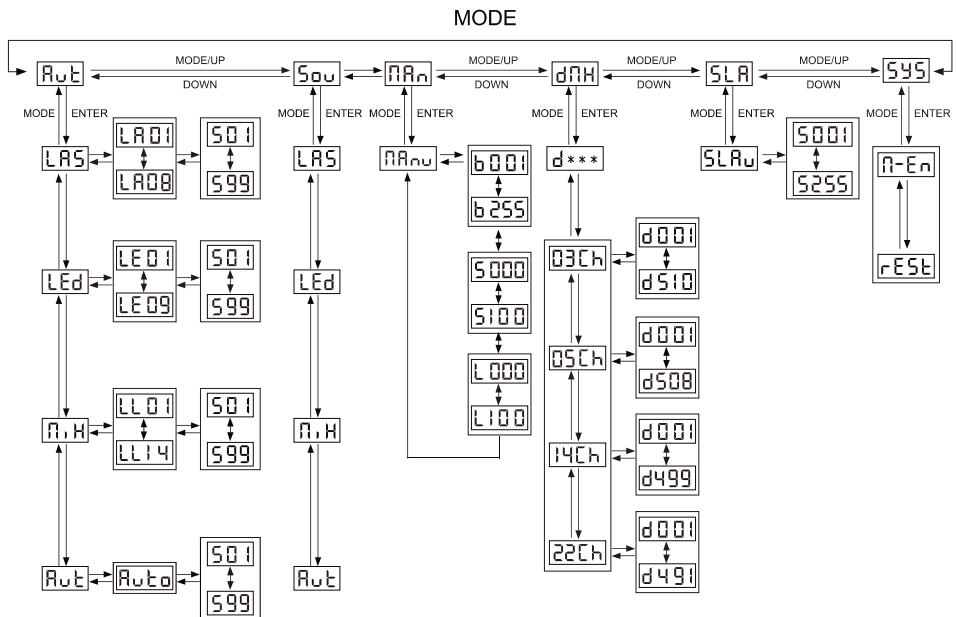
MODE

Aut MODE/UP DOWN Sou MAn MODE/UP DOWN dMH MODE/UP DOWN SLA MODE/UP DOWN SYS

MODE ENTER MODE ENTER MODE ENTER MODE ENTER MODE ENTER MODE ENTER

LAS LA01 LA08 S01 S99
LEd LE01 LE09 S01 S99
M,H LL01 LL14 S01 S99
Aut Auto S01 S99

LAS
LEd
M,H
Aut

MAnu b001 b255 S000 S100 L000 L100

d***
03Ch d001 d510
05Ch d001 d508
14Ch d001 d499
22Ch d001 d491

SLAu S001 S255

M-En
rESt